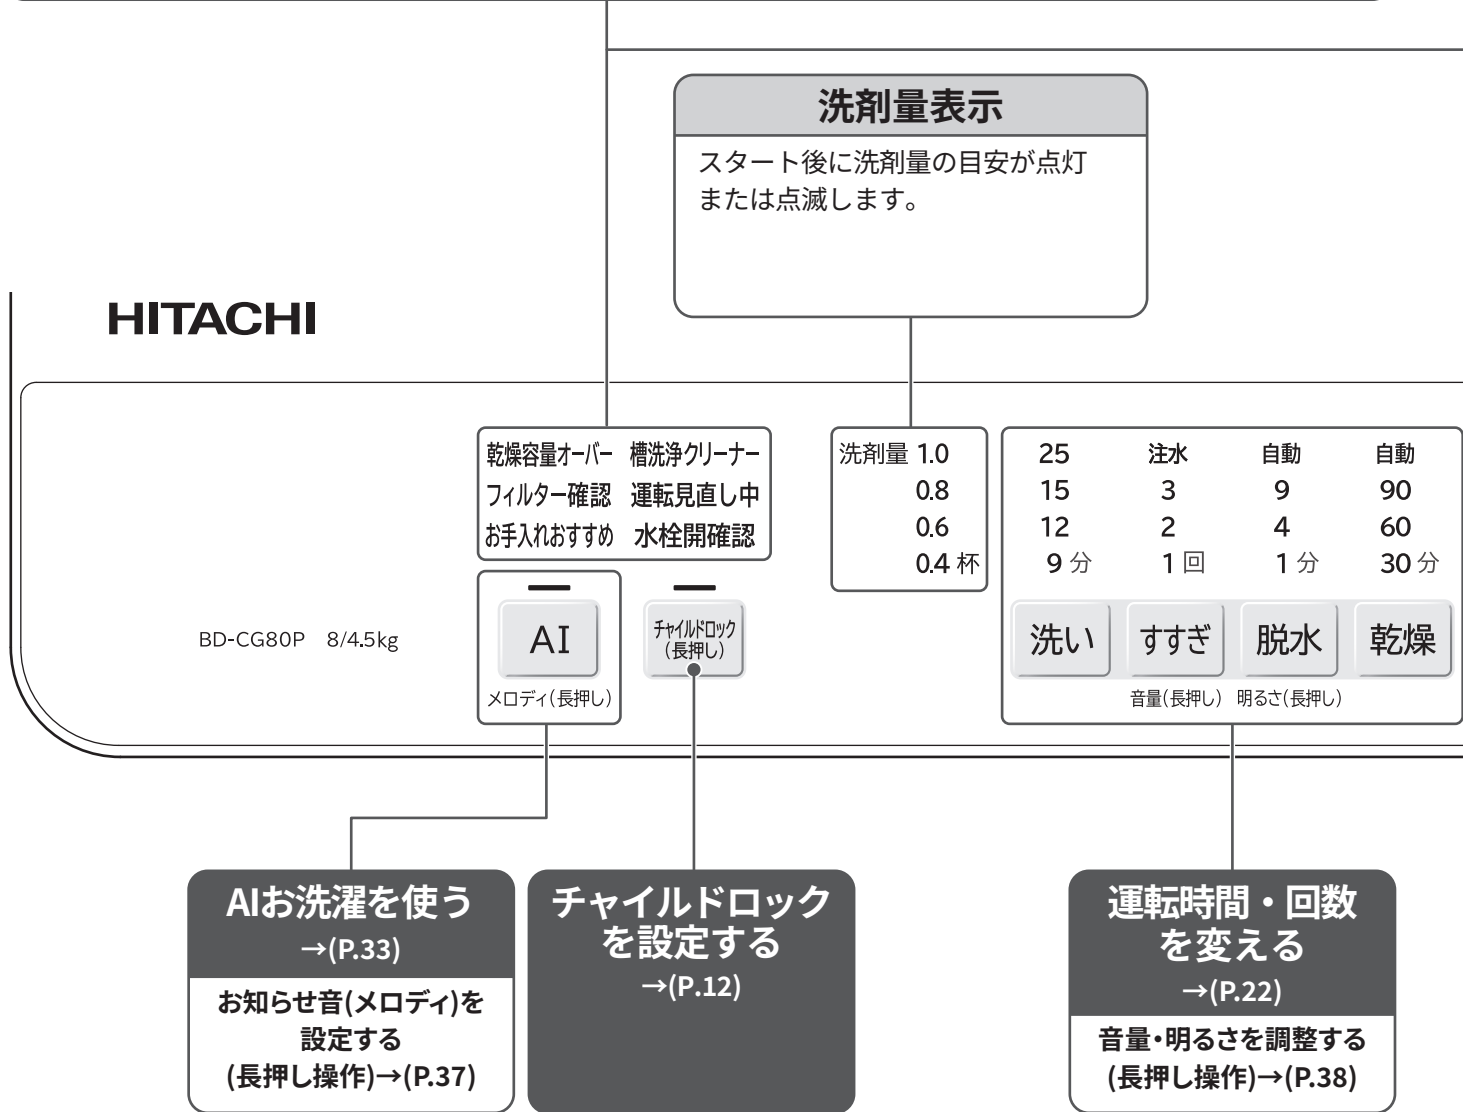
洗剤量表示

スタート後に洗剤量の目安が点灯または点滅します。

HITACHI

乾燥容量オーバー　槽洗浄クリーナー
フィルター確認　運転見直し中
お手入れおすすめ　水栓開確認

洗剤量 1.0
0.8
0.6
0.4 杯

| 25 | 注水 | 自動 | 自動 |
|---|---|---|---|
| 15 | 3 | 9 | 90 |
| 12 | 2 | 4 | 60 |
| 9 分 | 1 回 | 1 分 | 30 分 |

BD-CG80P　8/4.5kg

AI
メロディ(長押し)

チャイルドロック
(長押し)

洗い　すすぎ　脱水　乾燥

音量(長押し)　明るさ(長押し)

AIお洗濯を使う
→(P.33)
お知らせ音(メロディ)を設定する
(長押し操作)→(P.37)

チャイルドロックを設定する
→(P.12)

運転時間・回数を変える
→(P.22)
音量・明るさを調整する
(長押し操作)→(P.38)